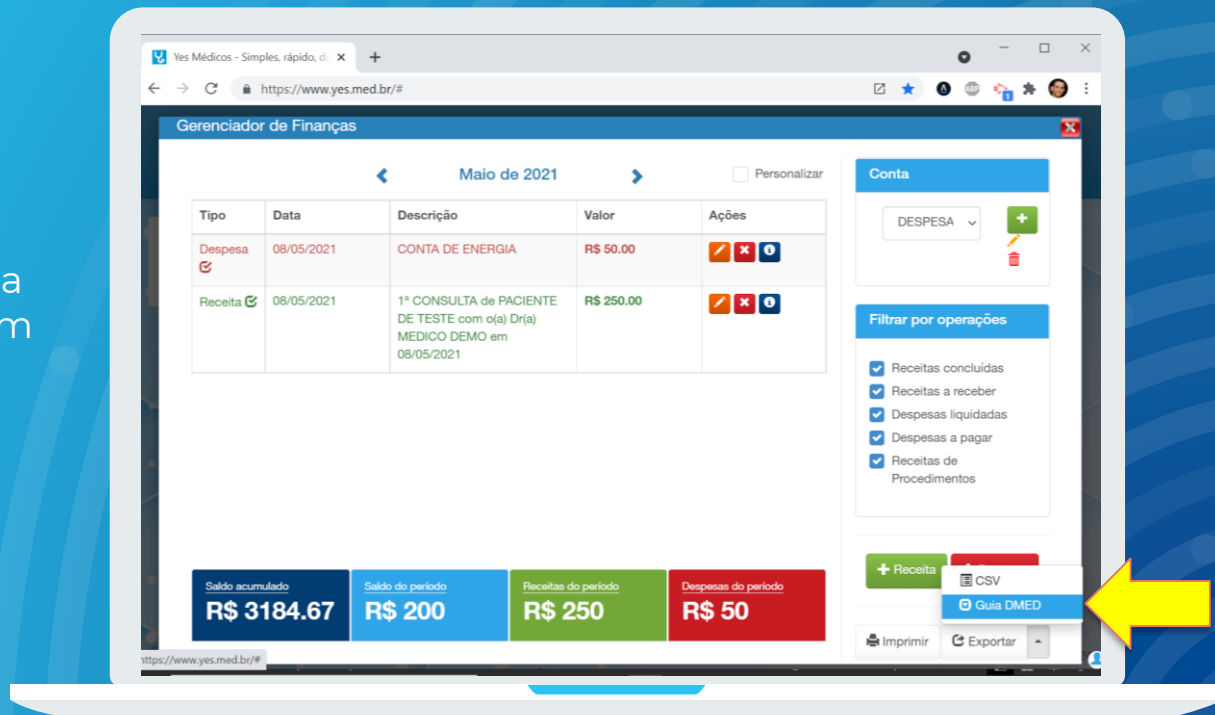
a
m

Yes Médicos - Simples, rápido, d

https://www.yes.med.br/#

Gerenciador de Finanças

Maio de 2021

Personalizar

| Tipo | Data | Descrição | Valor | Ações |
|---|---|---|---|---|
| Despesa | 08/05/2021 | CONTA DE ENERGIA | R$ 50.00 | |
| Receita | 08/05/2021 | 1ª CONSULTA de PACIENTE DE TESTE com o(a) Dr(a) MEDICO DEMO em 08/05/2021 | R$ 250.00 | |

Conta

DESPESA

Filtrar por operações

Receitas concluídas
Receitas a receber
Despesas liquidadas
Despesas a pagar
Receitas de Procedimentos

Saldo acumulado
R$ 3184.67

Saldo do período
R$ 200

Receitas do período
R$ 250

Despesas do período
R$ 50

Receita

CSV
Guia DMED

Imprimir
Exportar

https://www.yes.med.br/#